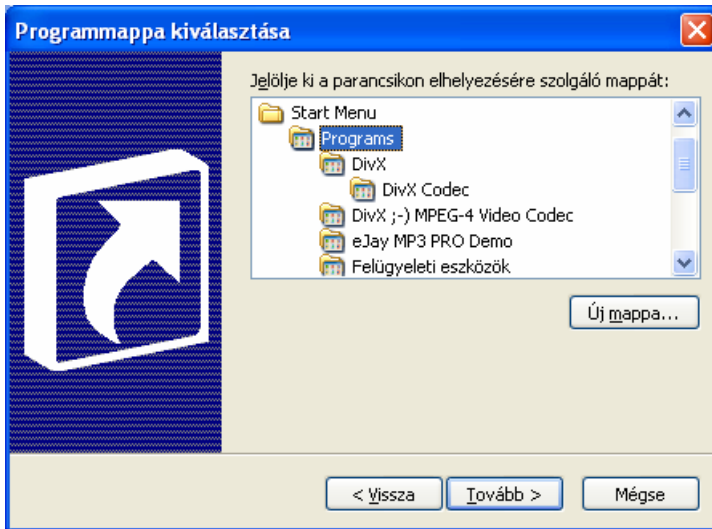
Programmappa kiválasztása

Jelölje ki a parancsikon elhelyezésére szolgáló mappát:

Start Menu
Programs
DivX
DivX Codec
DivX ;-) MPEG-4 Video Codec
eJay MP3 PRO Demo
Felügyeleti eszközök

Új mappa...

< Vissza
Tovább >
Mégse